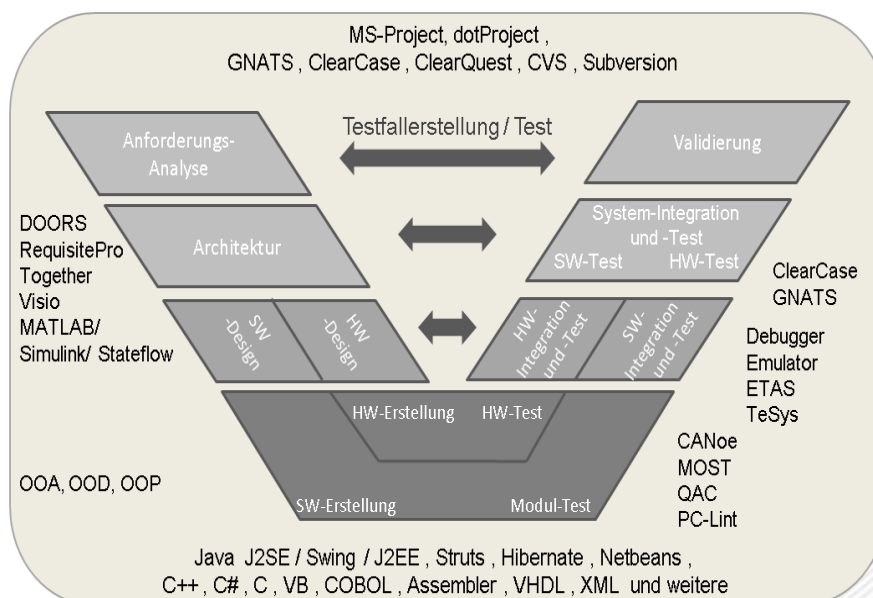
MS-Project, dotProject ,
GNATS , ClearCase , ClearQuest , CVS , Subversion

Anforderungs-Analyse

Testfallerstellung / Test

Validierung

DOORS
RequisitePro
Together
Visio
MATLAB/
Simulink/ Stateflow

Architektur

System-Integration und -Test
SW-Test HW-Test

ClearCase
GNATS

SW -Design

HW -Design

HW-Integration und -Test

SW-Integration und -Test

Debugger
Emulator
ETAS
TeSys

HW-Erstellung HW-Test

CANoe
MOST
QAC
PC-Lint

OOA, OOD, OOP

SW-Erstellung Modul-Test

Java J2SE / Swing / J2EE , Struts , Hibernate , Netbeans ,
C++, C# , C , VB , COBOL , Assembler , VHDL , XML und weitere